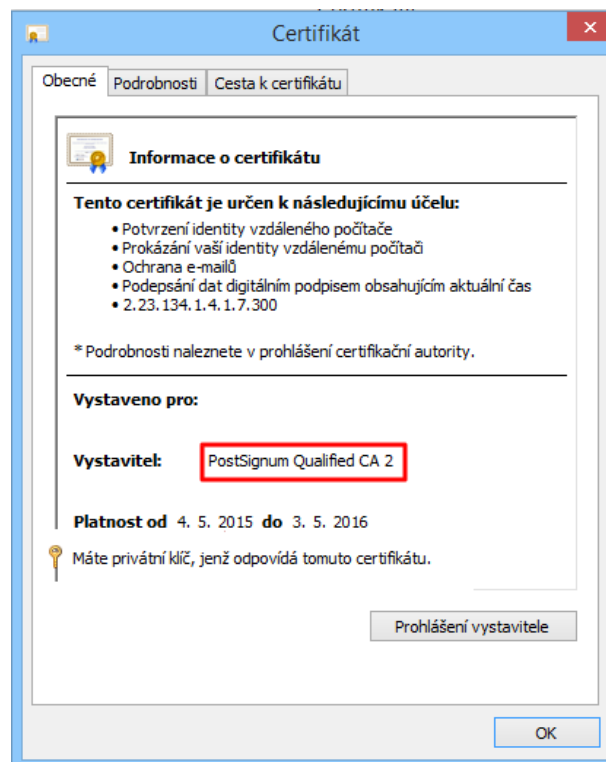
Certifikát

Obecné | Podrobnosti | Cesta k certifikátu

Informace o certifikátu

Tento certifikát je určen k následujícímu účelu:

• Potvrzení identity vzdáleného počítače
• Prokázání vaší identity vzdálenému počítači
• Ochrana e-mailů
• Podepsání dat digitálním podpisem obsahujícím aktuální čas
• 2.23.134.1.4.1.7.300

* Podrobnosti naleznete v prohlášení certifikační autority.

Vystaveno pro:

Vystavitel: PostSignum Qualified CA 2

Platnost od 4. 5. 2015 do 3. 5. 2016

Máte privátní klíč, jenž odpovídá tomuto certifikátu.

Prohlášení vystavitele

OK